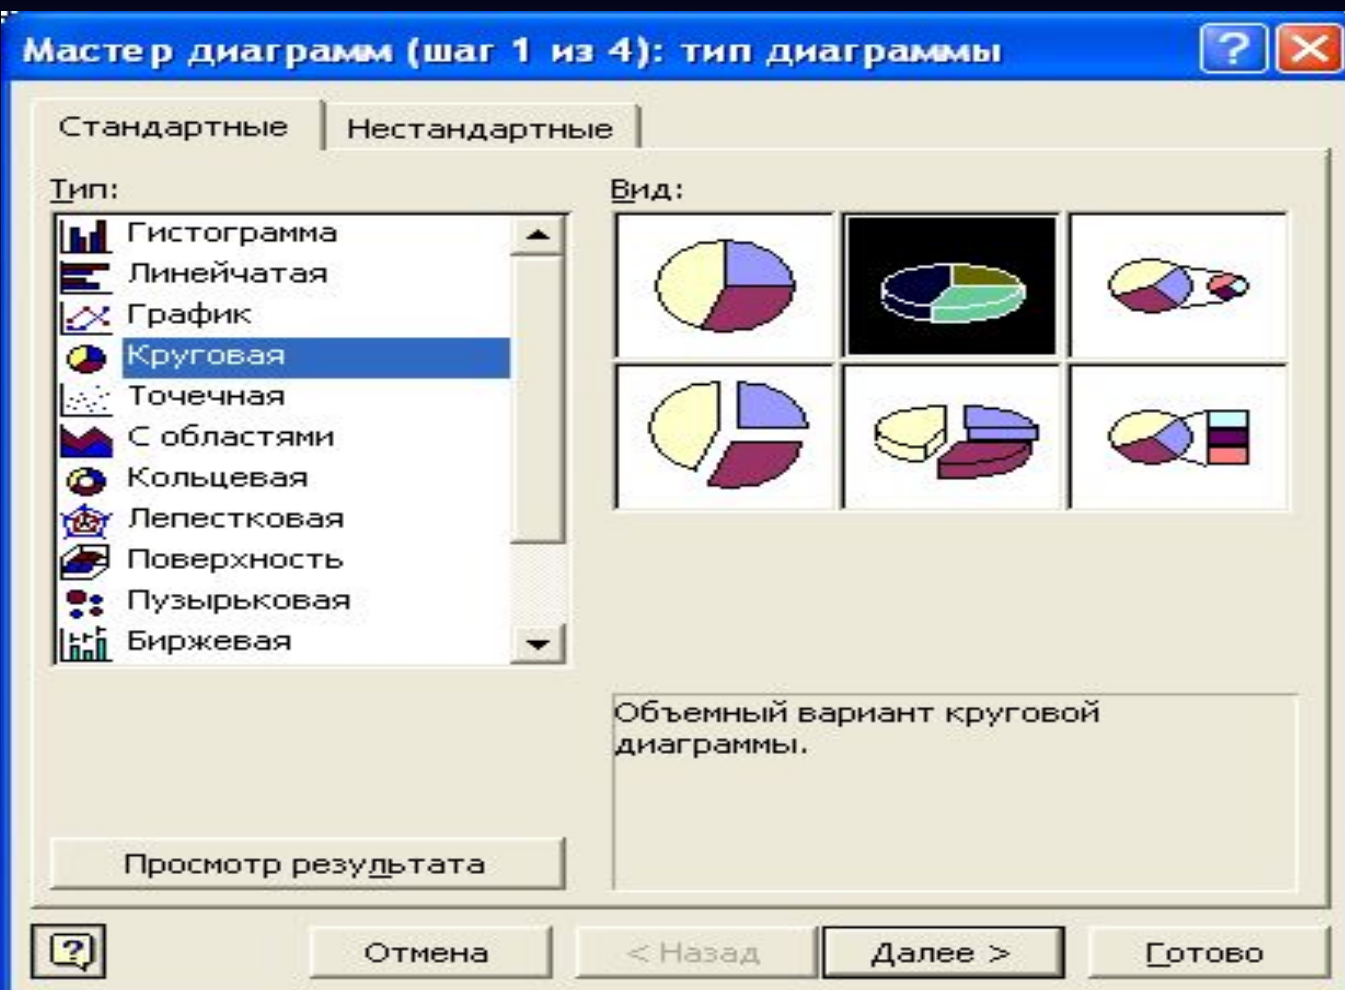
Мастер диаграмм (шаг 1 из 4): тип диаграммы

Стандартные
Нестандартные

Тип:
Гистограмма
Линейчатая
График
Круговая
Точечная
С областями
Кольцевая
Лепестковая
Поверхность
Пузырьковая
Биржевая

Вид:

Объемный вариант круговой диаграммы.

Просмотр результата

Отмена
< Назад
Далее >
Готово